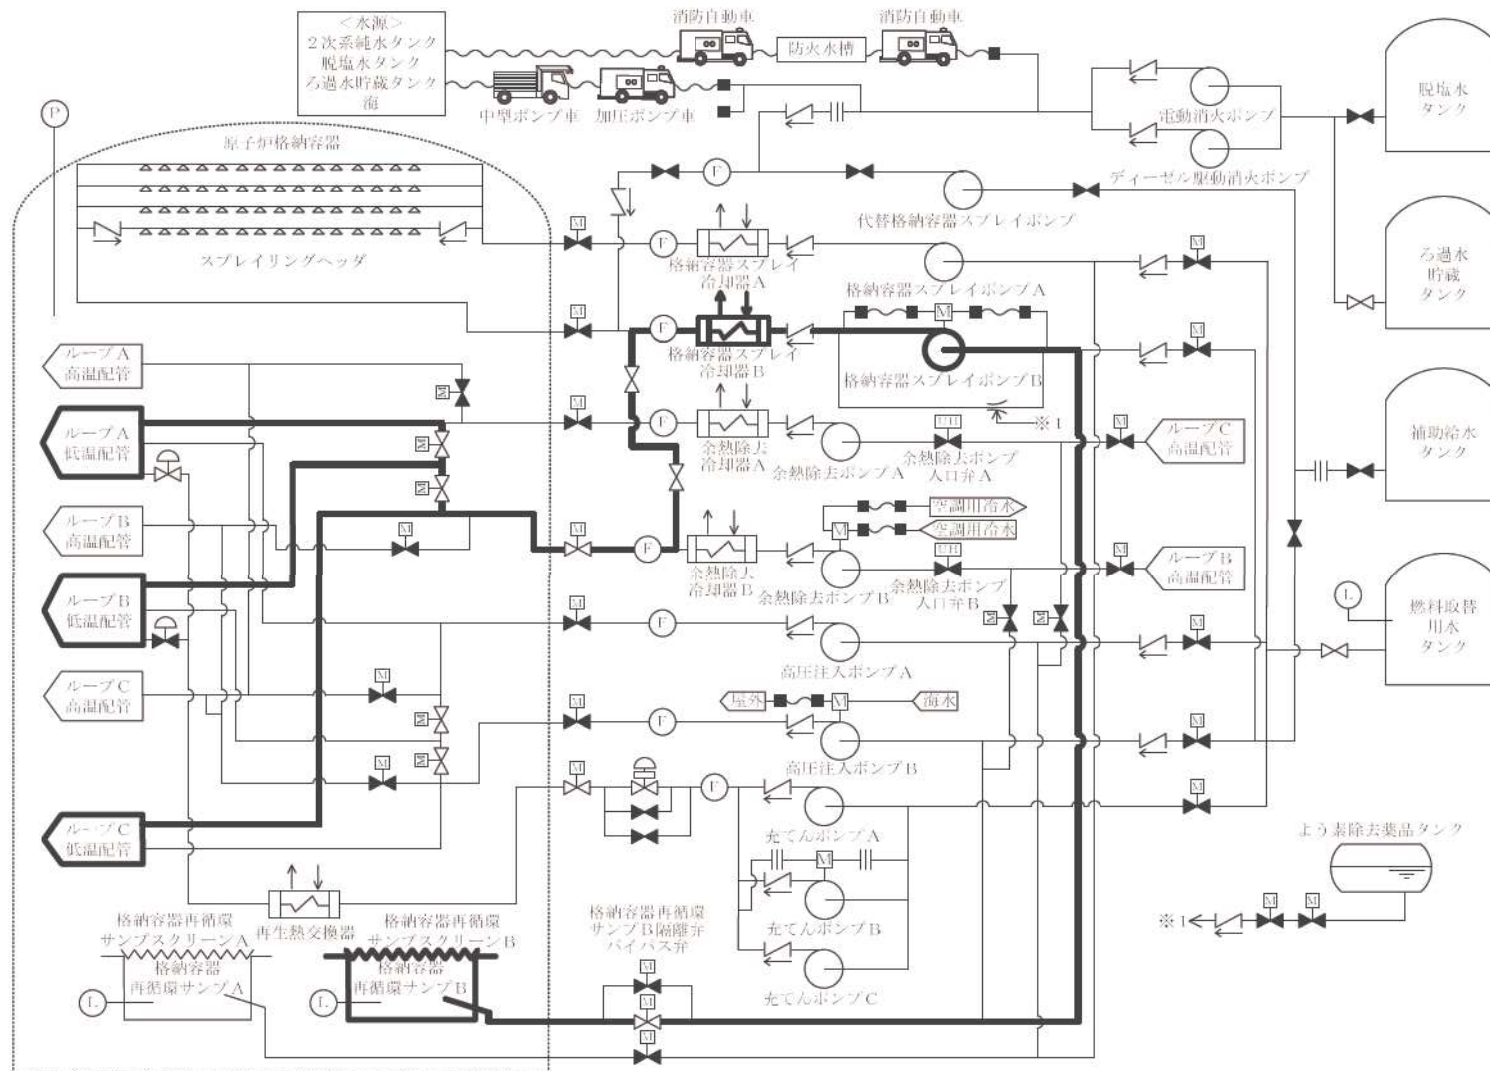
<水源>
2次系純水タンク
脱塩水タンク
ろ過水貯蔵タンク
海

消防自動車
防火水槽
消防自動車
中型ポンプ車
加圧ポンプ車

P

原子炉格納容器

スプレイリングヘッダ

電動消火ポンプ
ディーゼル駆動消火ポンプ
代替格納容器スプレイポンプ

脱塩水タンク
ろ過水貯蔵タンク
補助給水タンク
燃料取替用水タンク

M
F
格納容器スプレイ冷却器A
格納容器スプレイポンプA
M
F
格納容器スプレイ冷却器B
格納容器スプレイポンプB
※1

ループA高温配管
ループA低温配管
ループB高温配管
ループB低温配管
ループC高温配管
ループC低温配管

M
F
余熱除去冷却器A
余熱除去ポンプA
UH
余熱除去ポンプ入口弁A
ループC高温配管

M
F
余熱除去冷却器B
余熱除去ポンプB
空調用冷水
空調用冷水
UH
余熱除去ポンプ入口弁B
ループB高温配管

F
高圧注入ポンプA
L

屋外
海水
F
高圧注入ポンプB

F
充てんポンプA
充てんポンプB
充てんポンプC

よう素除去薬品タンク
※1

再生熱交換器
格納容器再循環サンプスクリーンA
格納容器再循環サンプA
L
格納容器再循環サンプスクリーンB
格納容器再循環サンプB
L
格納容器再循環サンプB隔離弁バイパス弁
M
M
M